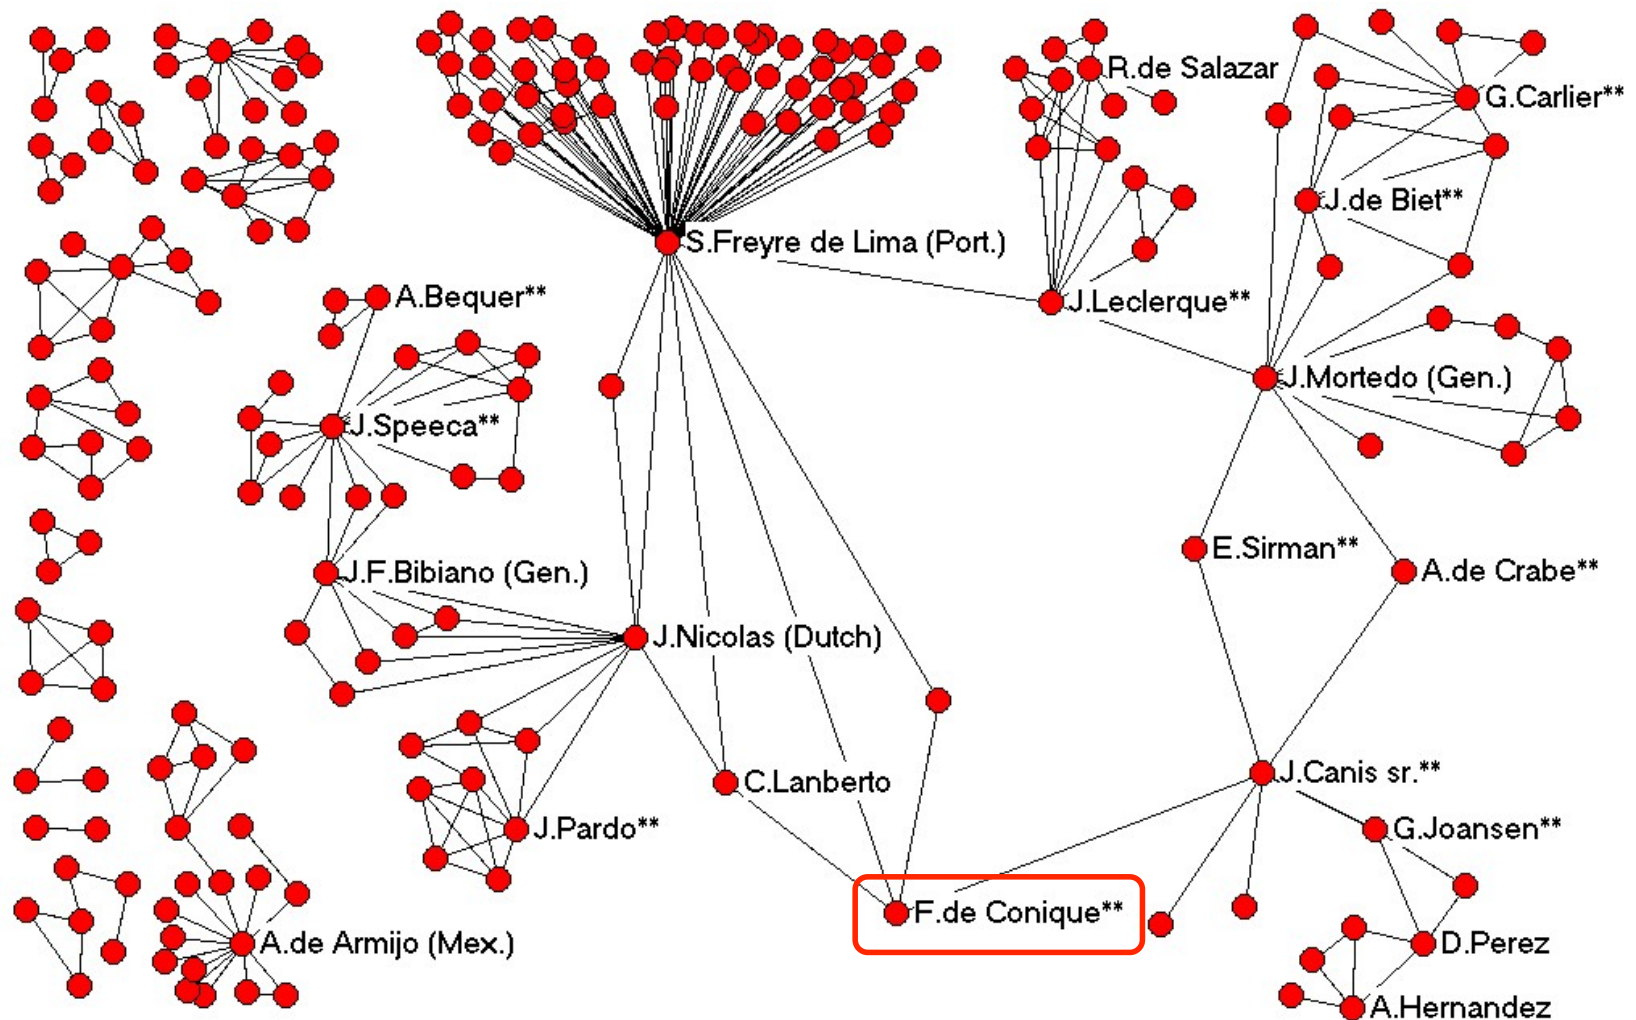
R.de Salazar
G.Carlier**
J.de Biet**
S.Freyre de Lima (Port.)
A.Bequer**
J.Leclerque**
J.Mortedo (Gen.)
J.Speeca**
E.Sirman**
A.de Crabe**
J.F.Bibiano (Gen.)
J.Nicolas (Dutch)
C.Lanberto
J.Canis sr.**
J.Pardo**
G.Joansen**
F.de Conique**
A.de Armijo (Mex.)
D.Perez
A.Hernandez